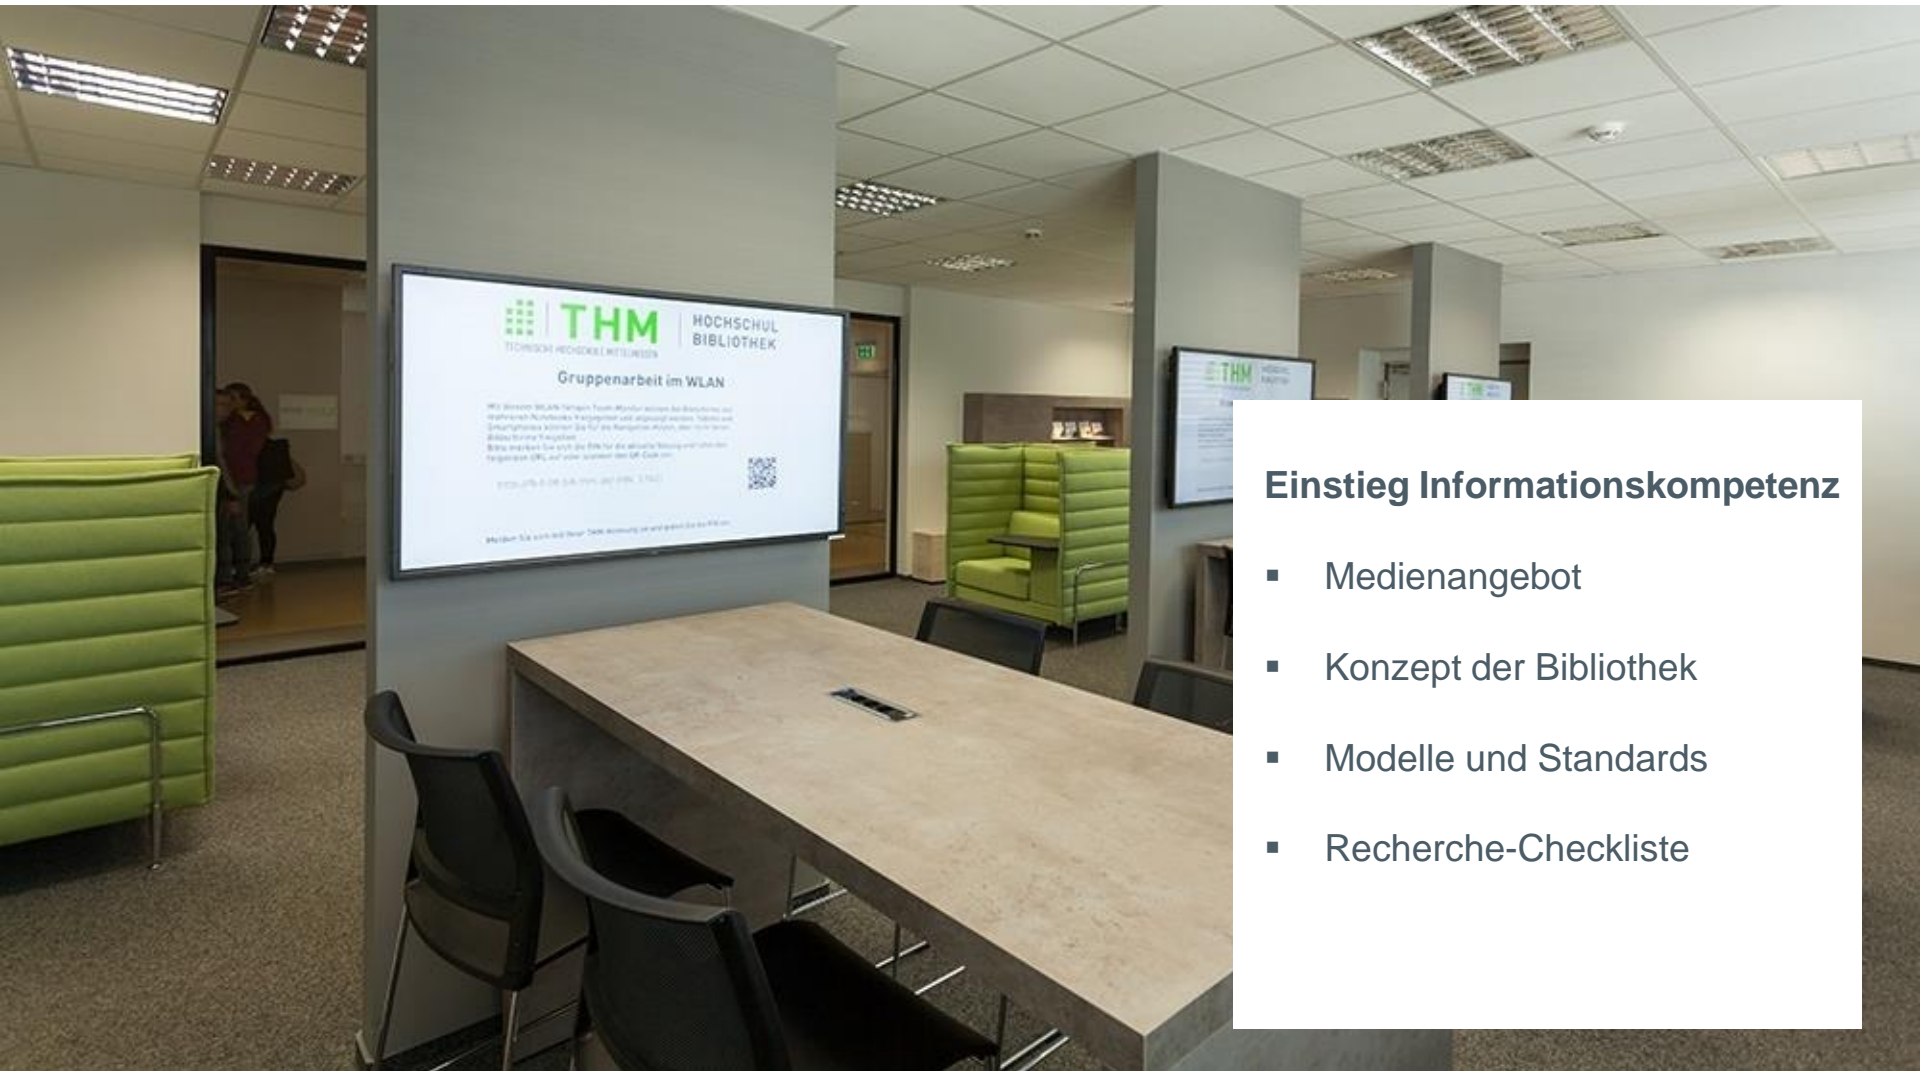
THM
TECHNISCHE HOCHSCHULE MITTELHESSEN
HOCHSCHUL BIBLIOTHEK

Gruppenarbeit im WLAN

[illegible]

THM

Einstieg Informationskompetenz

▪ Medienangebot

▪ Konzept der Bibliothek

▪ Modelle und Standards

▪ Recherche-Checkliste